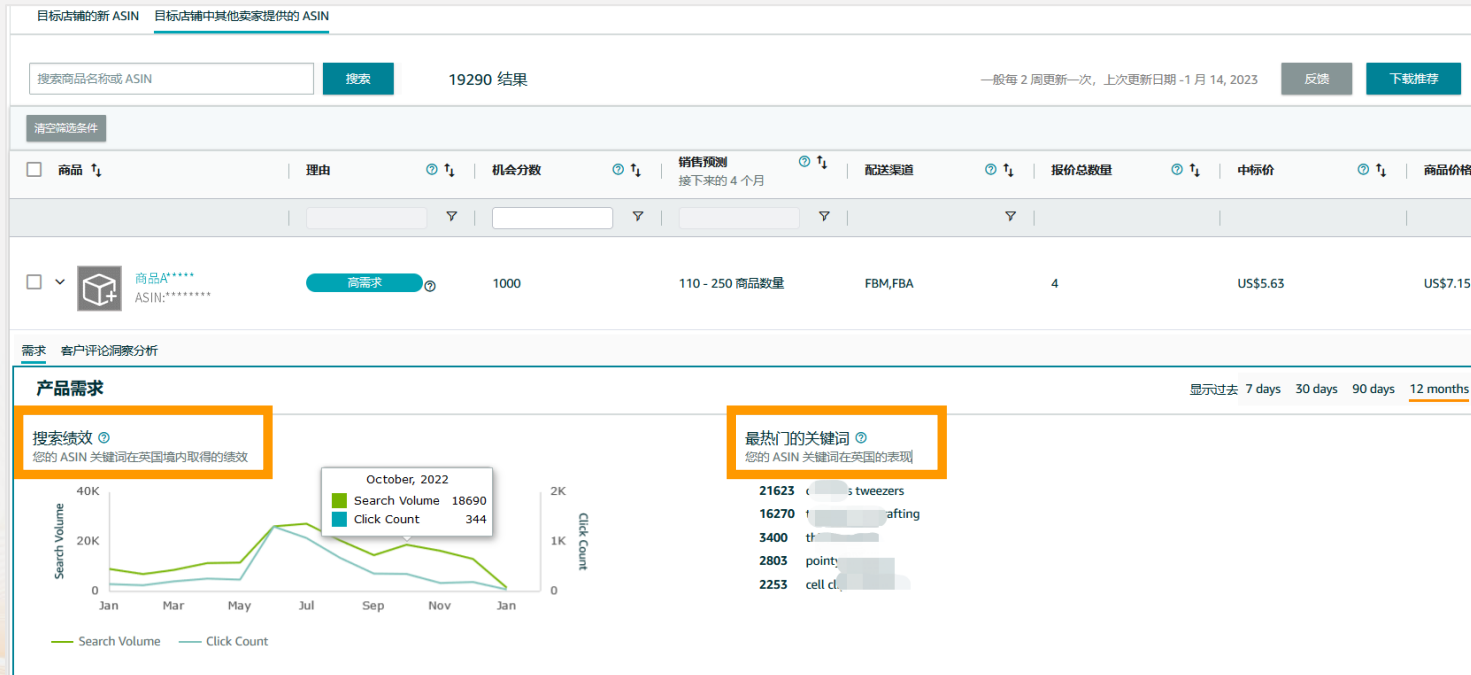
目标店铺的新 ASIN　目标店铺中其他卖家提供的 ASIN

搜索商品名称或 ASIN　搜索　19290 结果

一般每 2 周更新一次，上次更新日期 -1 月 14, 2023　反馈　下载推荐

清空筛选条件

| 商品 | 理由 | 机会分数 | 销售预测 接下来的 4 个月 | 配送渠道 | 报价总数量 | 中标价 | 商品价格 |
|---|---|---|---|---|---|---|---|
| 商品A***** ASIN:******** | 高需求 | 1000 | 110 - 250 商品数量 | FBM,FBA | 4 | US$5.63 | US$7.15 |

需求　客户评论洞察分析

产品需求

显示过去　7 days　30 days　90 days　12 months

搜索绩效
您的 ASIN 关键词在英国境内取得的绩效

October, 2022
Search Volume 18690
Click Count 344

40K
20K
0
Search Volume
2K
1K
0
Click Count
Jan　Mar　May　Jul　Sep　Nov　Jan

Search Volume　Click Count

最热门的关键词
您的 ASIN 关键词在英国的表现

21623 c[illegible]s tweezers
16270 t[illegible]afting
3400 th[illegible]
2803 pointy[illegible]
2253 cell cl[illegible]